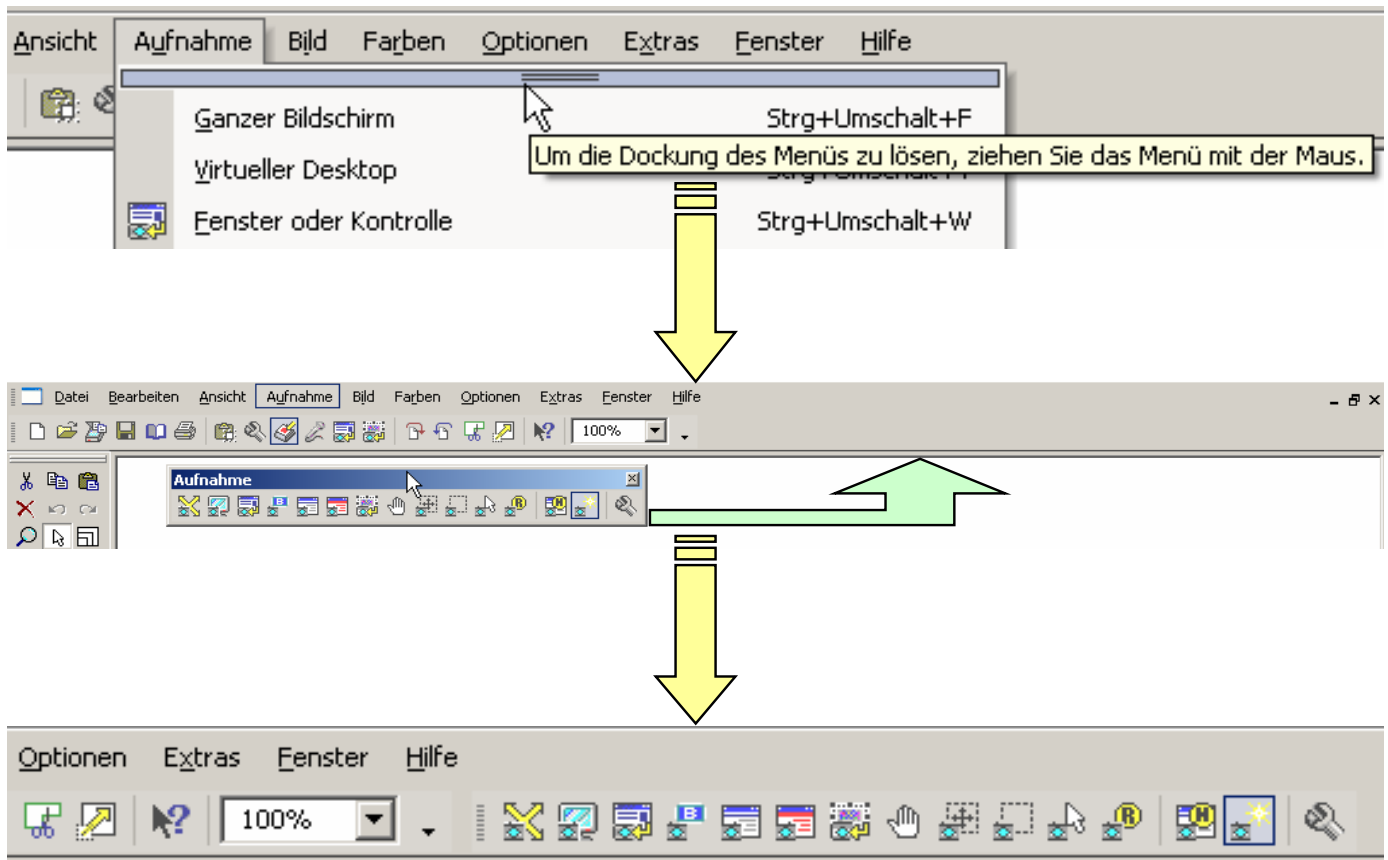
Ansicht Aufnahme Bild Farben Optionen Extras Fenster Hilfe

Ganzer Bildschirm Strg+Umschalt+F

Virtueller Desktop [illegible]

Fenster oder Kontrolle Strg+Umschalt+W

Um die Dockung des Menüs zu lösen, ziehen Sie das Menü mit der Maus.

Datei Bearbeiten Ansicht Aufnahme Bild Farben Optionen Extras Fenster Hilfe

100%

Aufnahme

Optionen Extras Fenster Hilfe

100%